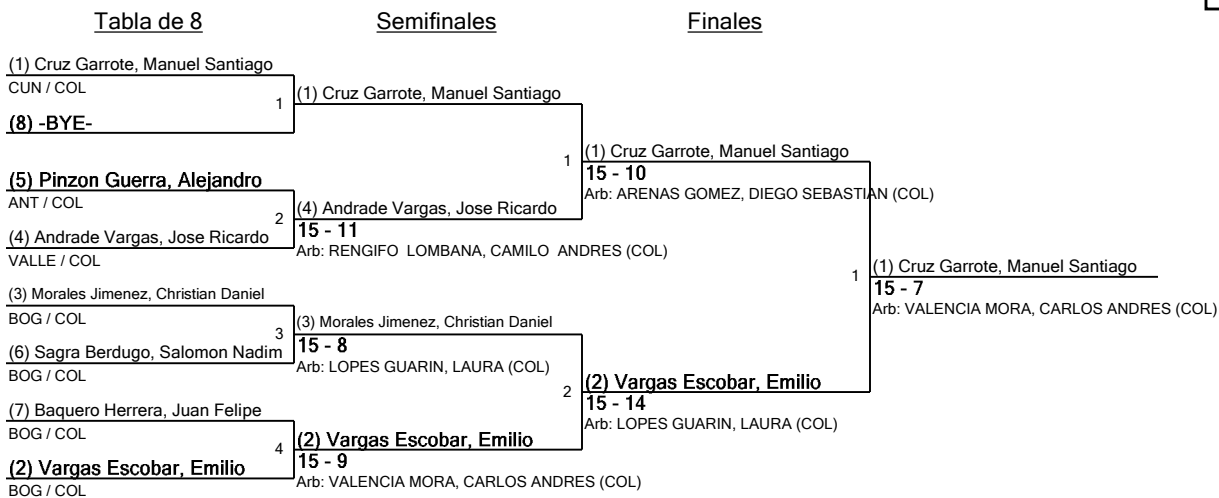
Tabla de 8 Semifinales Finales

(1) Cruz Garrote, Manuel Santiago
CUN / COL
1
(8) -BYE-

(5) Pinzon Guerra, Alejandro
ANT / COL
2
(4) Andrade Vargas, Jose Ricardo
VALLE / COL

(3) Morales Jimenez, Christian Daniel
BOG / COL
3
(6) Sagra Berdugo, Salomon Nadim
BOG / COL

(7) Baquero Herrera, Juan Felipe
BOG / COL
4
(2) Vargas Escobar, Emilio
BOG / COL

(1) Cruz Garrote, Manuel Santiago

(4) Andrade Vargas, Jose Ricardo
15 - 11
Arb: RENGIFO LOMBANA, CAMILO ANDRES (COL)

(3) Morales Jimenez, Christian Daniel
15 - 8
Arb: LOPES GUARIN, LAURA (COL)

(2) Vargas Escobar, Emilio
15 - 9
Arb: VALENCIA MORA, CARLOS ANDRES (COL)

1
(1) Cruz Garrote, Manuel Santiago
15 - 10
Arb: ARENAS GOMEZ, DIEGO SEBASTIAN (COL)

2
(2) Vargas Escobar, Emilio
15 - 14
Arb: LOPES GUARIN, LAURA (COL)

1
(1) Cruz Garrote, Manuel Santiago
15 - 7
Arb: VALENCIA MORA, CARLOS ANDRES (COL)